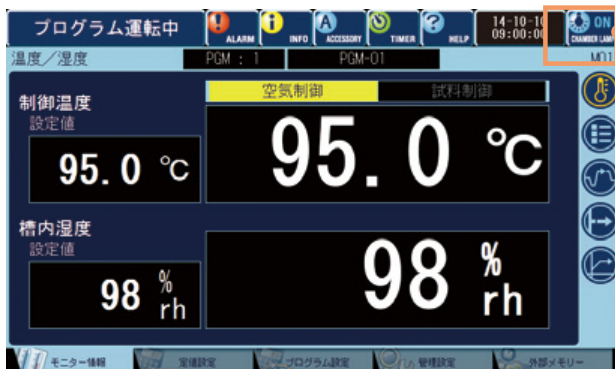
プログラム運転中

ALARM

INFO

ACCESSORY

TIMER

HELP

14-10-10
09:00:00

ON
CHAMBER LAMP

温度／湿度

PGM : 1

PGM-01

M01

制御温度
設定値

95. 0 ℃

空気制御

試料制御

95. 0 ℃

槽内湿度
設定値

98 %rh

98 %rh

モニター情報

定値設定

プログラム設定

管理設定

外部メモリー